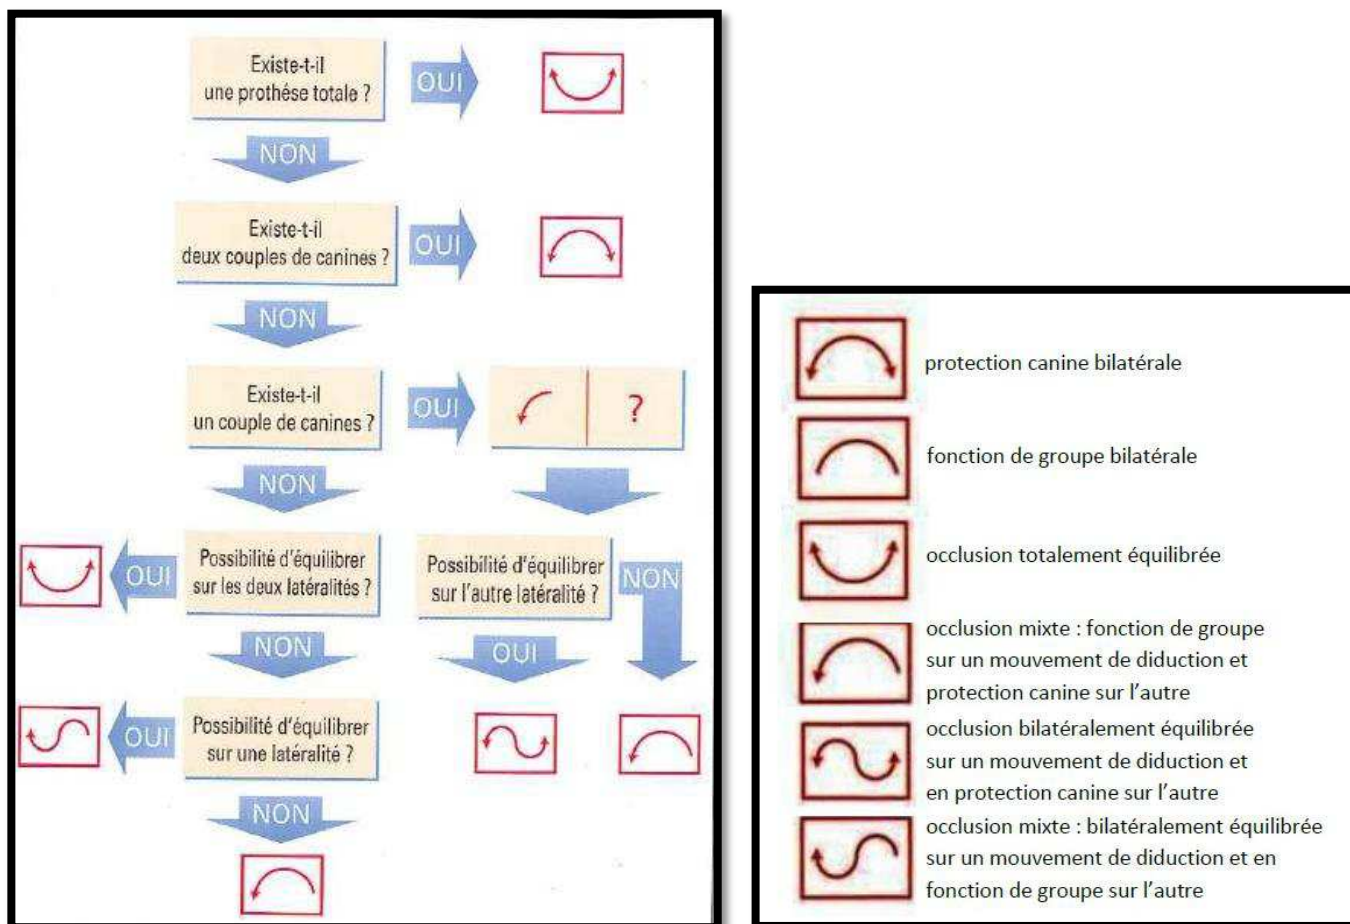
Existe-t-il une prothése totale ?

OUI

NON

Existe-t-il deux couples de canines ?

OUI

NON

Existe-t-il un couple de canines ?

OUI

?

NON

Possibilité d'équilibrer sur les deux latéralités ?

OUI

Possibilité d'équilibrer sur l'autre latéralité ?

NON

NON

OUI

Possibilité d'équilibrer sur une latéralité ?

OUI

NON

protection canine bilatérale

fonction de groupe bilatérale

occlusion totalement équilibrée

occlusion mixte : fonction de groupe sur un mouvement de diduction et protection canine sur l'autre

occlusion bilatéralement équilibrée sur un mouvement de diduction et en protection canine sur l'autre

occlusion mixte : bilatéralement équilibrée sur un mouvement de diduction et en fonction de groupe sur l'autre